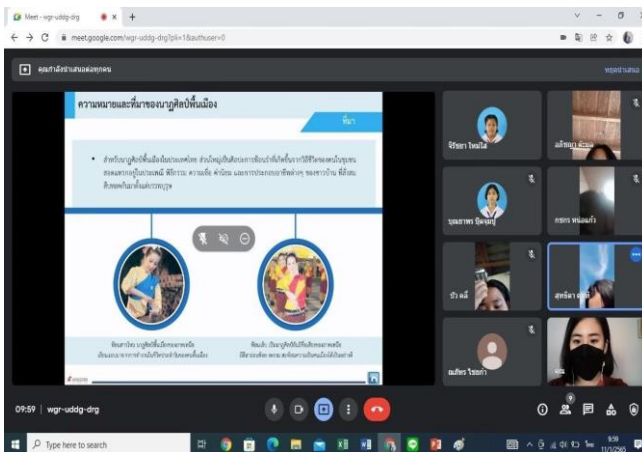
Meet - wgr-uddg-drg
meet.google.com/wgr-uddg-drg?pli=1&authuser=0

คุณกำลังนำเสนอต่อทุกคน
หยุดนำเสนอ

ความหมายและที่มาของนาฏศิลป์พื้นเมือง
ที่มา

• สำหรับนาฏศิลป์พื้นเมืองในประเทศไทย ส่วนใหญ่เกิดขึ้นจากการเลียนแบบท่าทางในการใช้ชีวิตของคนในชุมชน สอดแทรกอยู่ในประเพณี พิธีกรรม ความเชื่อ ค่านิยม และการประกอบอาชีพต่างๆ ของชาวบ้าน ที่สืบทอดกันมาตั้งแต่บรรพบุรุษ

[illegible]

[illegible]

จีรัชยา ไหมไส
ณภัทรา พ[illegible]
บุณยาพร ปุ้ยนุญ
กชกร หน่อแก้ว
ปัว คลี่
สุทธิดา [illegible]
ณภัทร ไชยกา
คุณ

09:59 | wgr-uddg-drg

Type here to search
9:59
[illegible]/2565